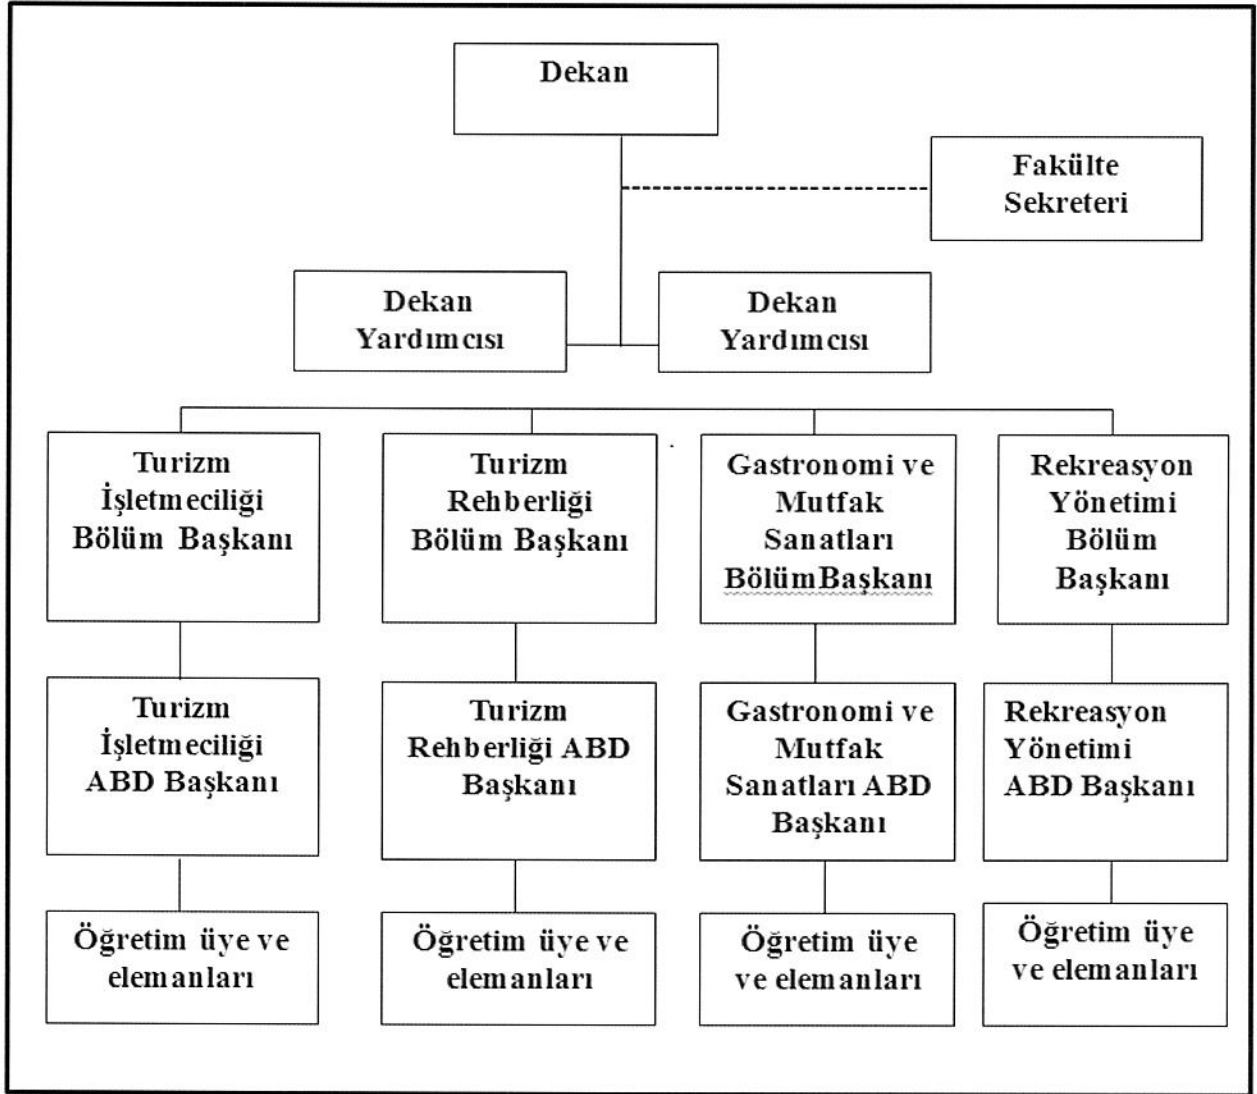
Dekan

Fakülte Sekreteri

Dekan Yardımcısı

Dekan Yardımcısı

Turizm İşletmeciliği Bölüm Başkanı

Turizm Rehberliği Bölüm Başkanı

Gastronomi ve Mutfak Sanatları BölümBaşkanı

Rekreasyon Yönetimi Bölüm Başkanı

Turizm İşletmeciliği ABD Başkanı

Turizm Rehberliği ABD Başkanı

Gastronomi ve Mutfak Sanatları ABD Başkanı

Rekreasyon Yönetimi ABD Başkanı

Öğretim üye ve elemanları

Öğretim üye ve elemanları

Öğretim üye ve elemanları

Öğretim üye ve elemanları